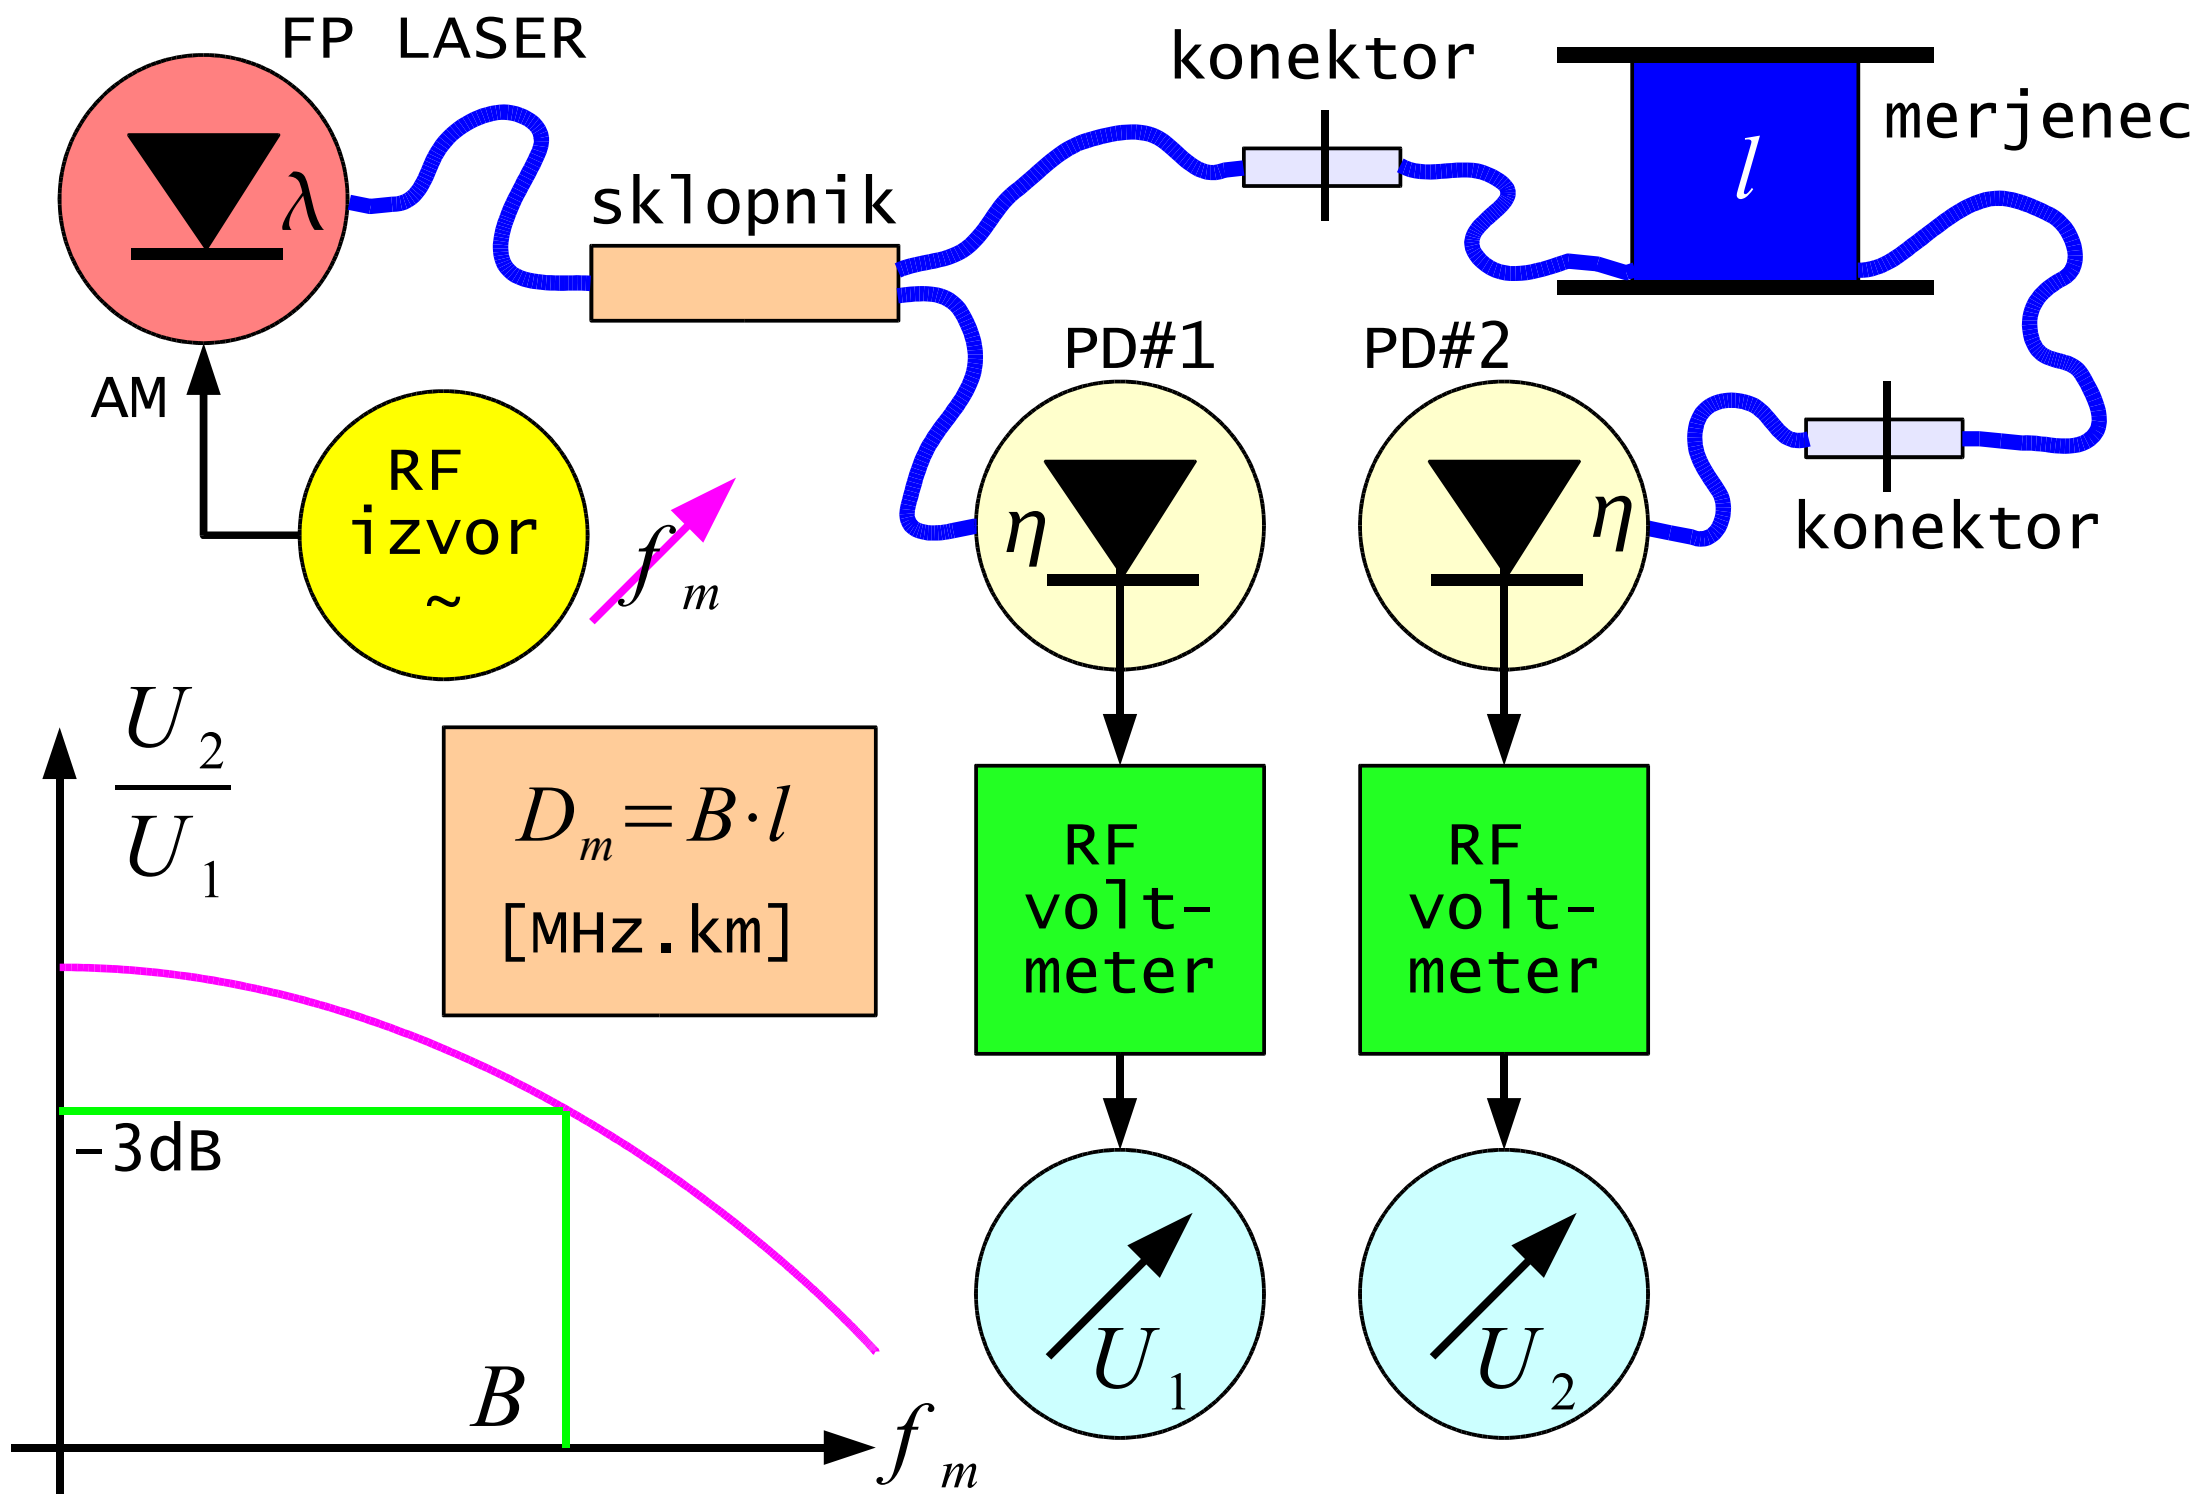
FP LASER
$\lambda$
konektor
merjenec
$l$
sklopnik
PD#1
PD#2
AM
RF
izvor
~
$f_m$
$\eta$
$\eta$
konektor
$\frac{U_2}{U_1}$
$D_m = B \cdot l$
[MHz.km]
RF
volt-
meter
RF
volt-
meter
-3dB
$B$
$f_m$
$U_1$
$U_2$